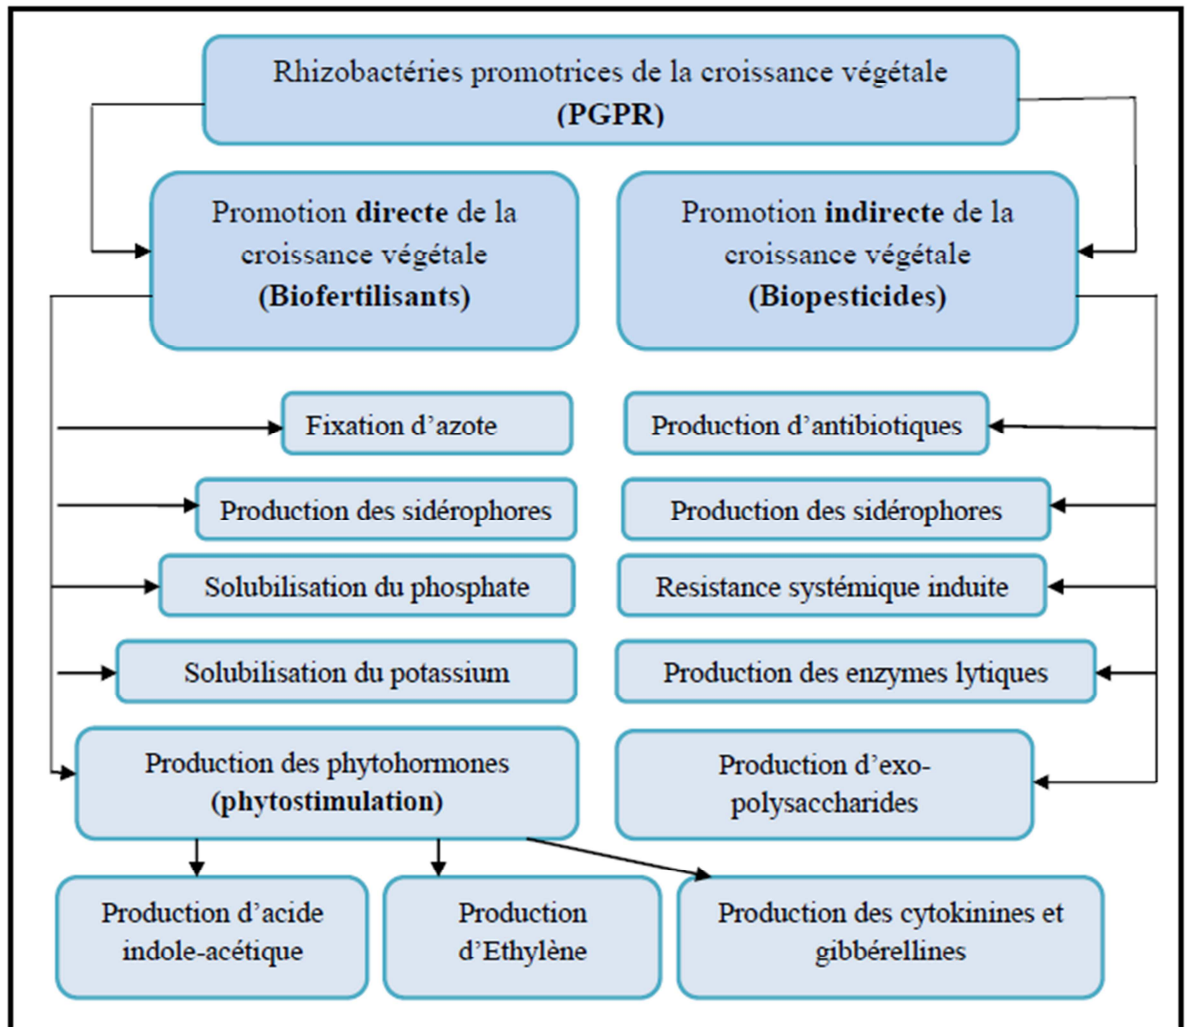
Rhizobactéries promotrices de la croissance végétale
(PGPR)

Promotion directe de la croissance végétale
(Biofertilisants)

Promotion indirecte de la croissance végétale
(Biopesticides)

Fixation d’azote

Production des sidérophores

Solubilisation du phosphate

Solubilisation du potassium

Production des phytohormones
(phytostimulation)

Production d’antibiotiques

Production des sidérophores

Resistance systémique induite

Production des enzymes lytiques

Production d’exo-polysaccharides

Production d’acide indole-acétique

Production d’Ethylène

Production des cytokinines et gibbérellines